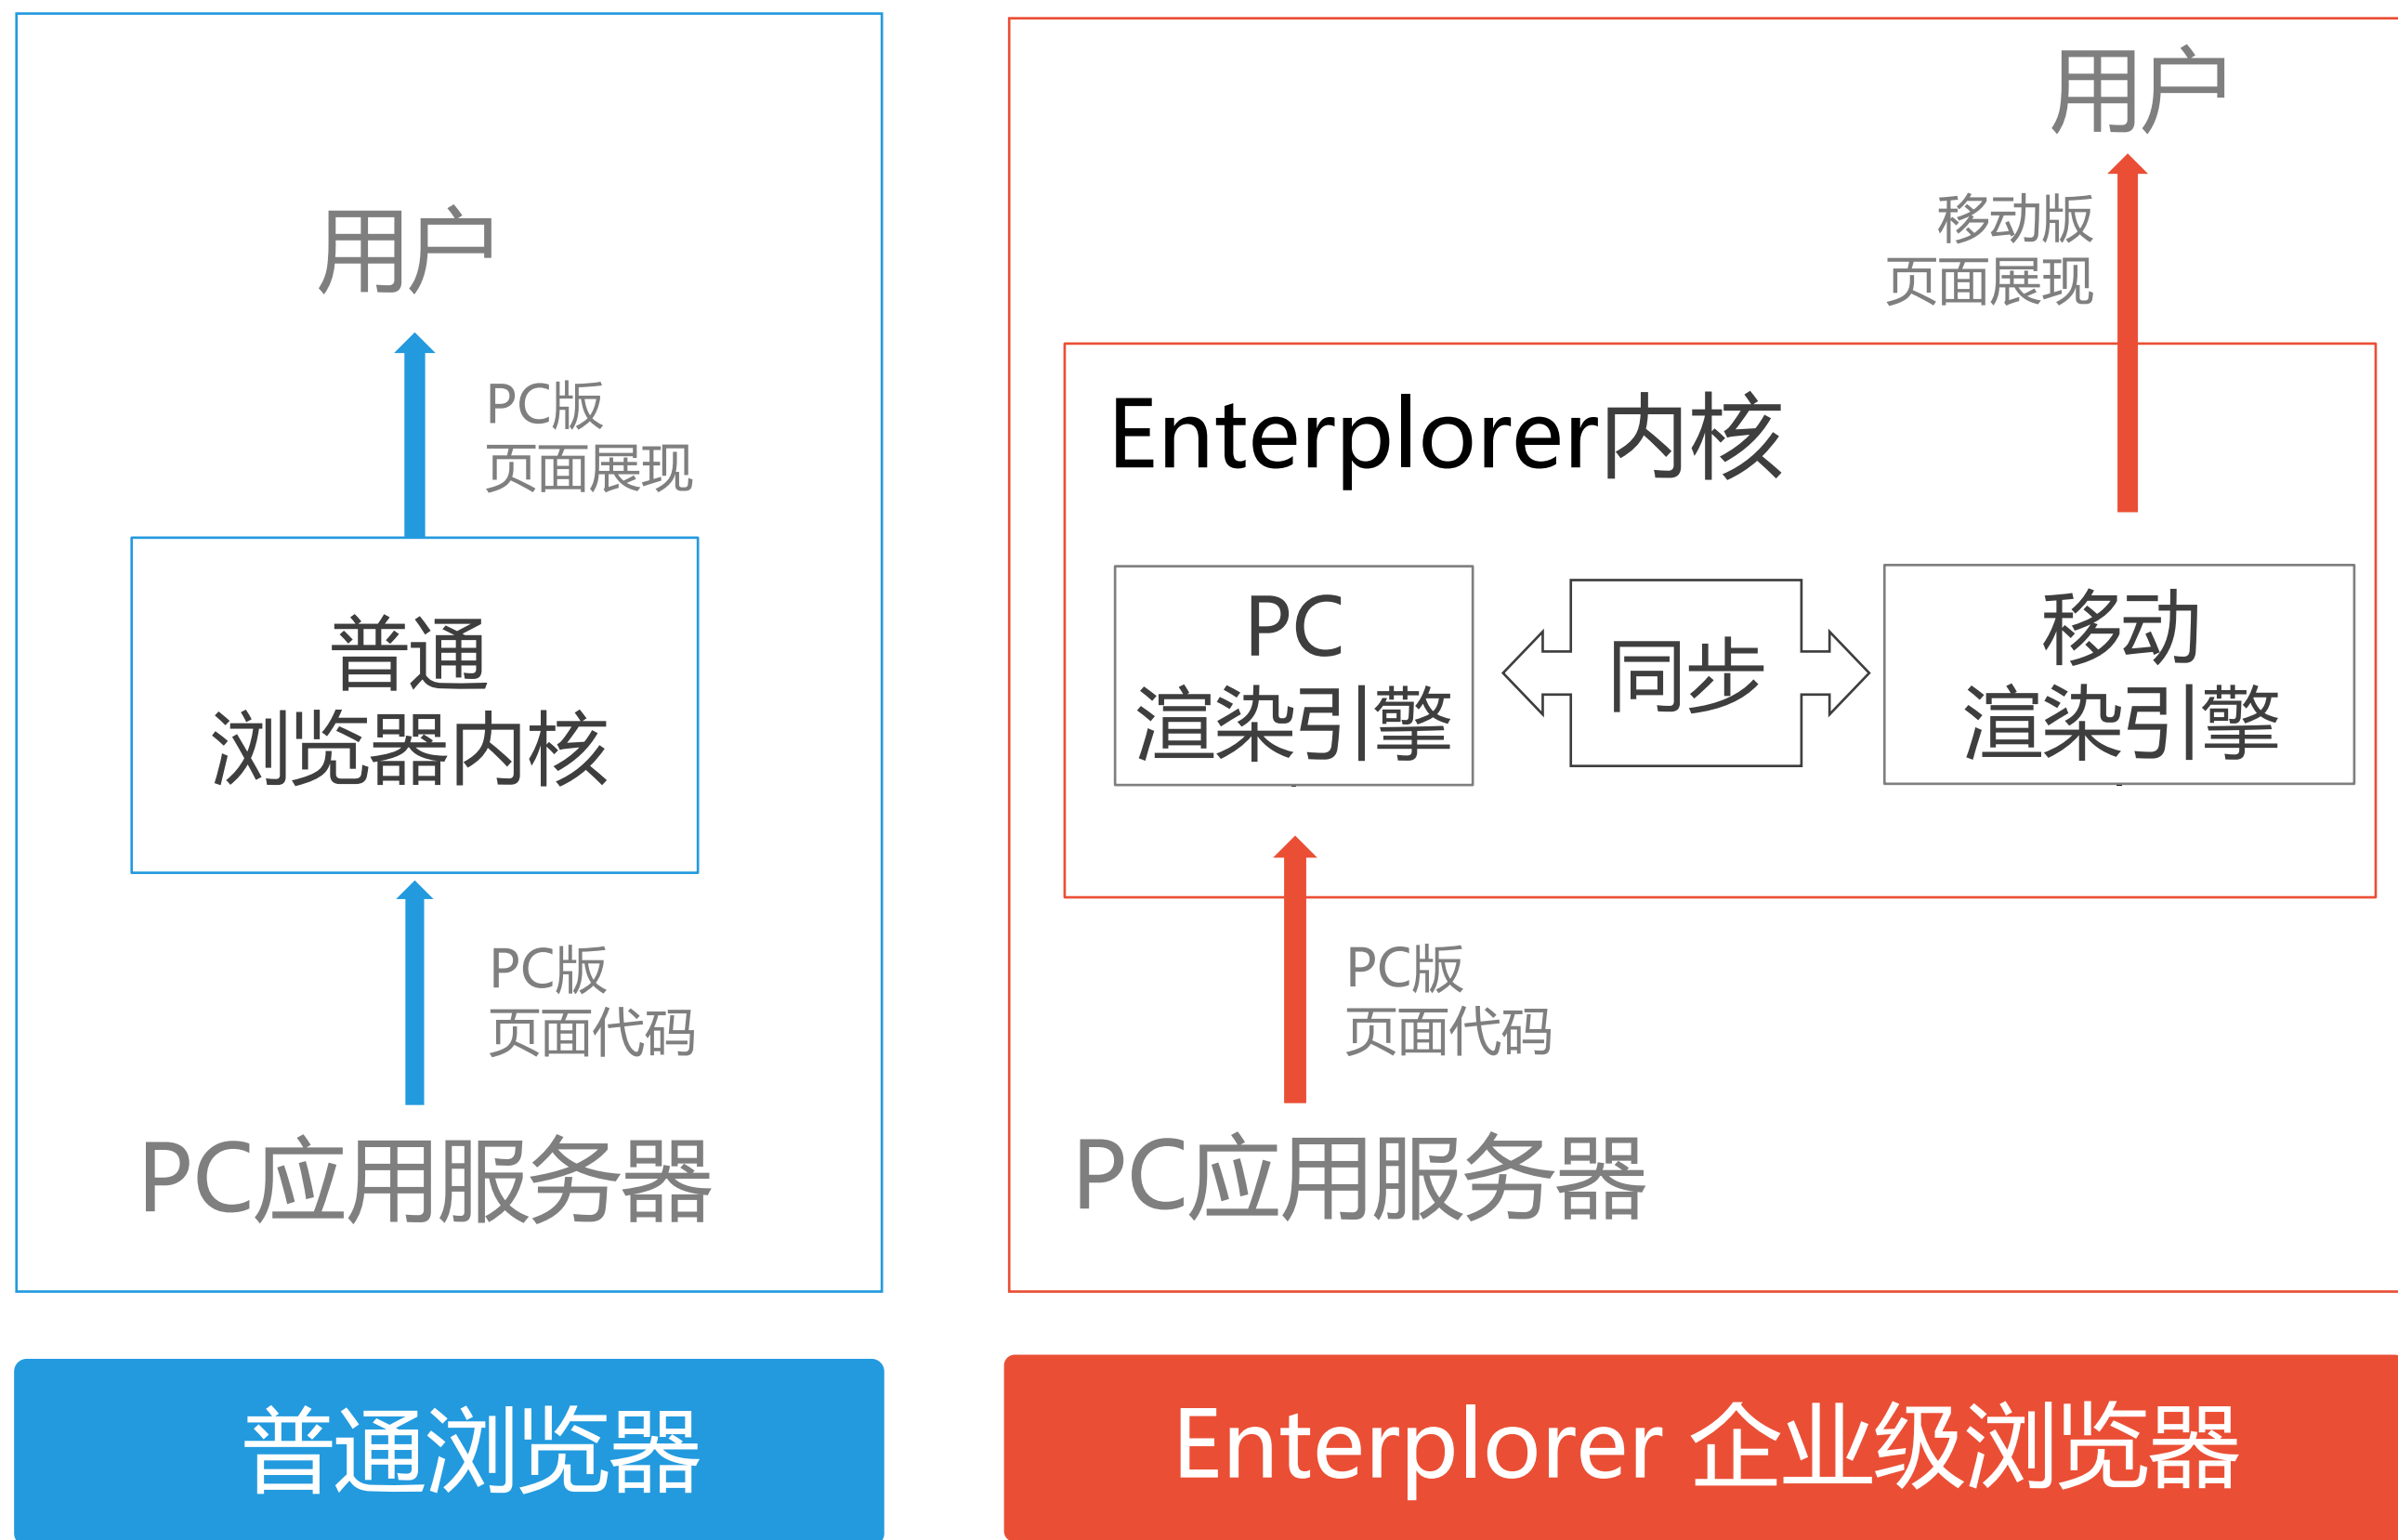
用户

PC版
页面展现

普通
浏览器内核

PC版
页面代码

PC应用服务器

用户

移动版
页面展现

Enterplorer内核

PC
渲染引擎

同步

移动
渲染引擎

PC版
页面代码

PC应用服务器

普通浏览器

Enterplorer 企业级浏览器